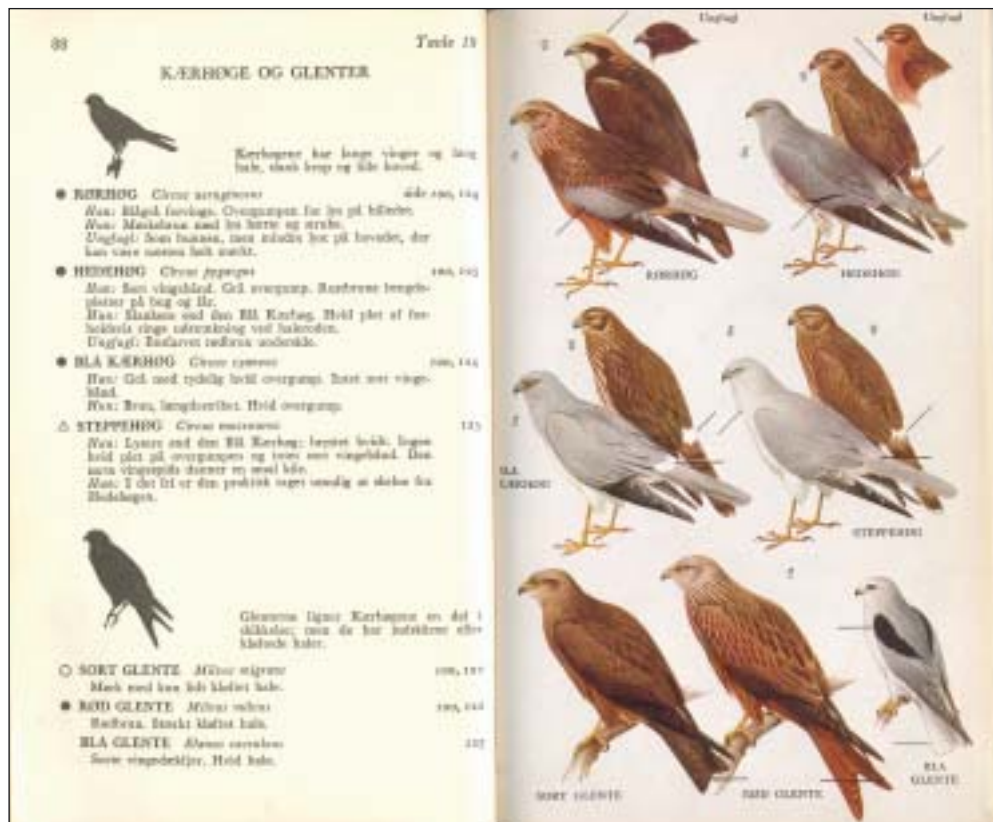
88 Tavle 15

KÆRHØGE OG GLENTER

Kærhøgene har lange vinger og lang hale, slank krop og lille hoved.

● RØRHØG *Circus aeruginosus* side 100, 114
*Han:* Blågrå hovinger. Overgumpen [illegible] på bliveder.
*Hun:* Mørkebrun med lys hætte og strube.
*Ungfugl:* Som hunnen, men mindre lys på hovedet, der kan være næsten helt mørkt.

● HEDEHØG *Circus pygargus* 100, 115
*Han:* Sort vingebånd. Grå overgump. Rustbrune længdepletter på bug og lår.
*Hun:* Skælbrun end den Blå Kærhøg. Hvid plet af forholdsvis ringe udstrækning ved halsroden.
Ungfugl: Rødbrun rødbrun underside.

● BLÅ KÆRHØG *Circus cyaneus* 100, 114
*Han:* Grå med tydelig hvid overgump. Intet sort vingebånd.
*Hun:* Brun, længdestribet. Hvid overgump.

△ STEPPEHØG *Circus macrourus* 115
*Han:* Lysere end den Blå Kærhøg; lysere hvidt. Ingen hvid plet på overgumpen og intet sort vingebånd. Den sorte vingespids danner en smal kile.
*Hun:* I det fri er den praktisk taget umulig at skelne fra Hedehøgen.

Glenterne ligner Kærhøgene en del i skikkelse; men de har halvkløfte eller kløftede haler.

○ SORT GLENTE *Milvus migrans* 100, 117
Mørk med kun lidt kløftet hale.

● RØD GLENTE *Milvus milvus* 100, 116
Rødbrun. Stærkt kløftet hale.

BLÅ GLENTE *Elanus caeruleus* 117
Sorte vingedækfjer. Hvid hale.

Ungfugl Ungfugl

RØRHØG HEDEHØG

BLÅ KÆRHØG STEPPEHØG

SORT GLENTE RØD GLENTE BLÅ GLENTE